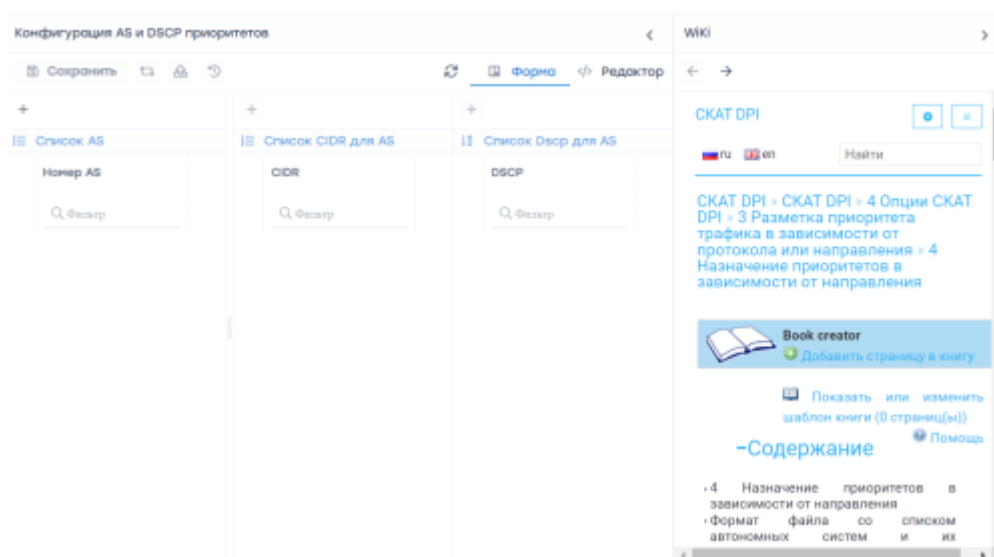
Конфигурация AS и DSCP приоритетов

Сохранить

Форма
Редактор

+
Список AS
Номер AS
Фильтр

+
Список CIDR для AS
CIDR
Фильтр

+
Список Dscp для AS
DSCP
Фильтр

Wiki

СКАТ DPI

ru en
Найти

СКАТ DPI » СКАТ DPI » 4 Опции СКАТ DPI » 3 Разметка приоритета трафика в зависимости от протокола или направления » 4 Назначение приоритетов в зависимости от направления

Book creator
Добавить страницу в книгу

Показать или изменить шаблон книги (0 страниц(ы))
Помощь

−Содержание

4 Назначение приоритетов в зависимости от направления
Формат файла со списком автономных систем и их